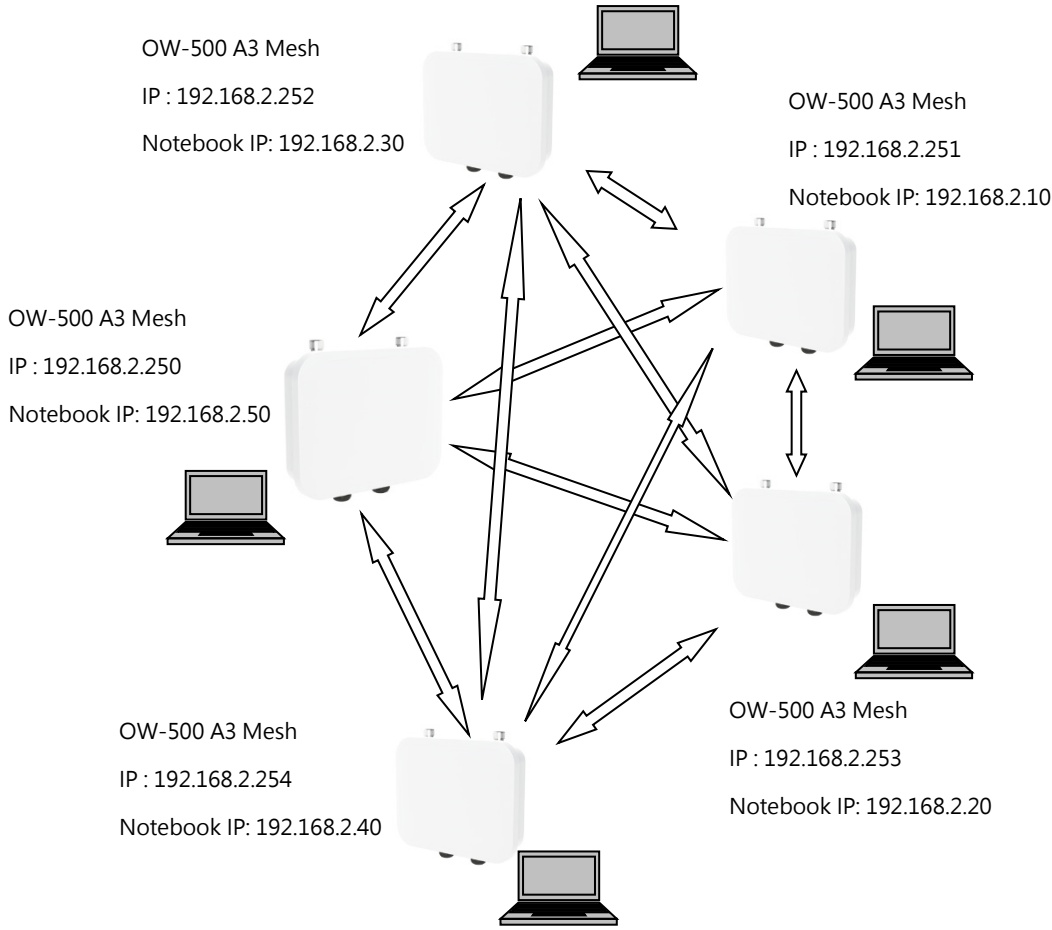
OW-500 A3 Mesh
IP : 192.168.2.252
Notebook IP: 192.168.2.30

OW-500 A3 Mesh
IP : 192.168.2.251
Notebook IP: 192.168.2.10

OW-500 A3 Mesh
IP : 192.168.2.250
Notebook IP: 192.168.2.50

OW-500 A3 Mesh
IP : 192.168.2.253
Notebook IP: 192.168.2.20

OW-500 A3 Mesh
IP : 192.168.2.254
Notebook IP: 192.168.2.40